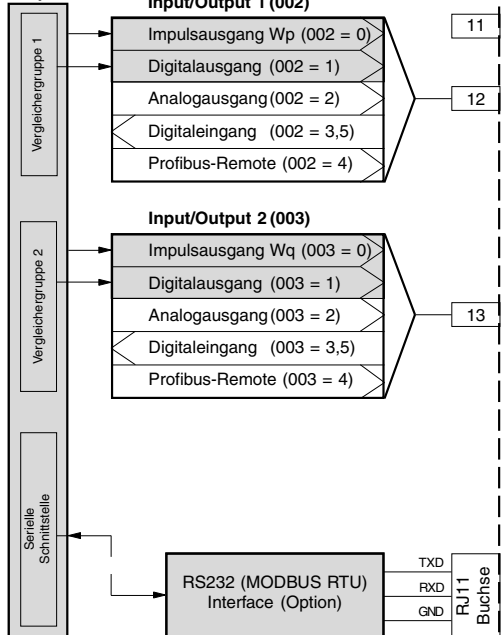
Input/Output 1 (002)

Vergleichergruppe 1

Impulsausgang Wp (002 = 0)
Digitalausgang (002 = 1)
Analogausgang (002 = 2)
Digitaleingang (002 = 3,5)
Profibus-Remote (002 = 4)

11
12

Input/Output 2 (003)

Vergleichergruppe 2

Impulsausgang Wq (003 = 0)
Digitalausgang (003 = 1)
Analogausgang (003 = 2)
Digitaleingang (003 = 3,5)
Profibus-Remote (003 = 4)

13

Serielle Schnittstelle

RS232 (MODBUS RTU) Interface (Option)

TXD
RXD
GND

RJ11 Buchse